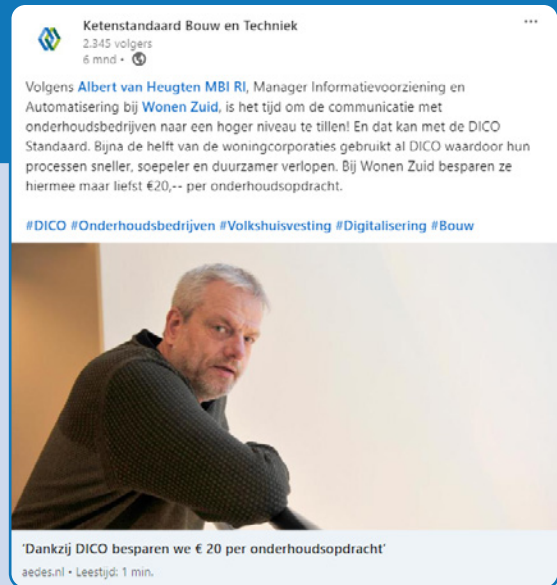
Ketenstandaard Bouw en Techniek
2.345 volgers
6 mnd •

...

Volgens Albert van Heugten MBI RI, Manager Informatievoorziening en Automatisering bij Wonen Zuid, is het tijd om de communicatie met onderhoudsbedrijven naar een hoger niveau te tillen! En dat kan met de DICO Standaard. Bijna de helft van de woningcorporaties gebruikt al DICO waardoor hun processen sneller, soepeler en duurzamer verlopen. Bij Wonen Zuid besparen ze hiermee maar liefst €20,-- per onderhoudsopdracht.

#DICO #Onderhoudsbedrijven #Volkshuisvesting #Digitalisering #Bouw

'Dankzij DICO besparen we € 20 per onderhoudsopdracht'
aedes.nl • Leestijd: 1 min.